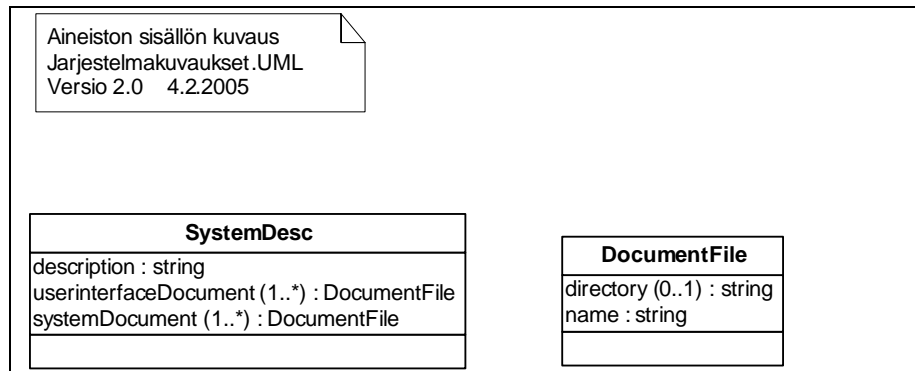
Aineiston sisällön kuvaus
Jarjestelmakuvaukset.UML
Versio 2.0    4.2.2005

SystemDesc

description : string
userinterfaceDocument (1..*) : DocumentFile
systemDocument (1..*) : DocumentFile

DocumentFile

directory (0..1) : string
name : string